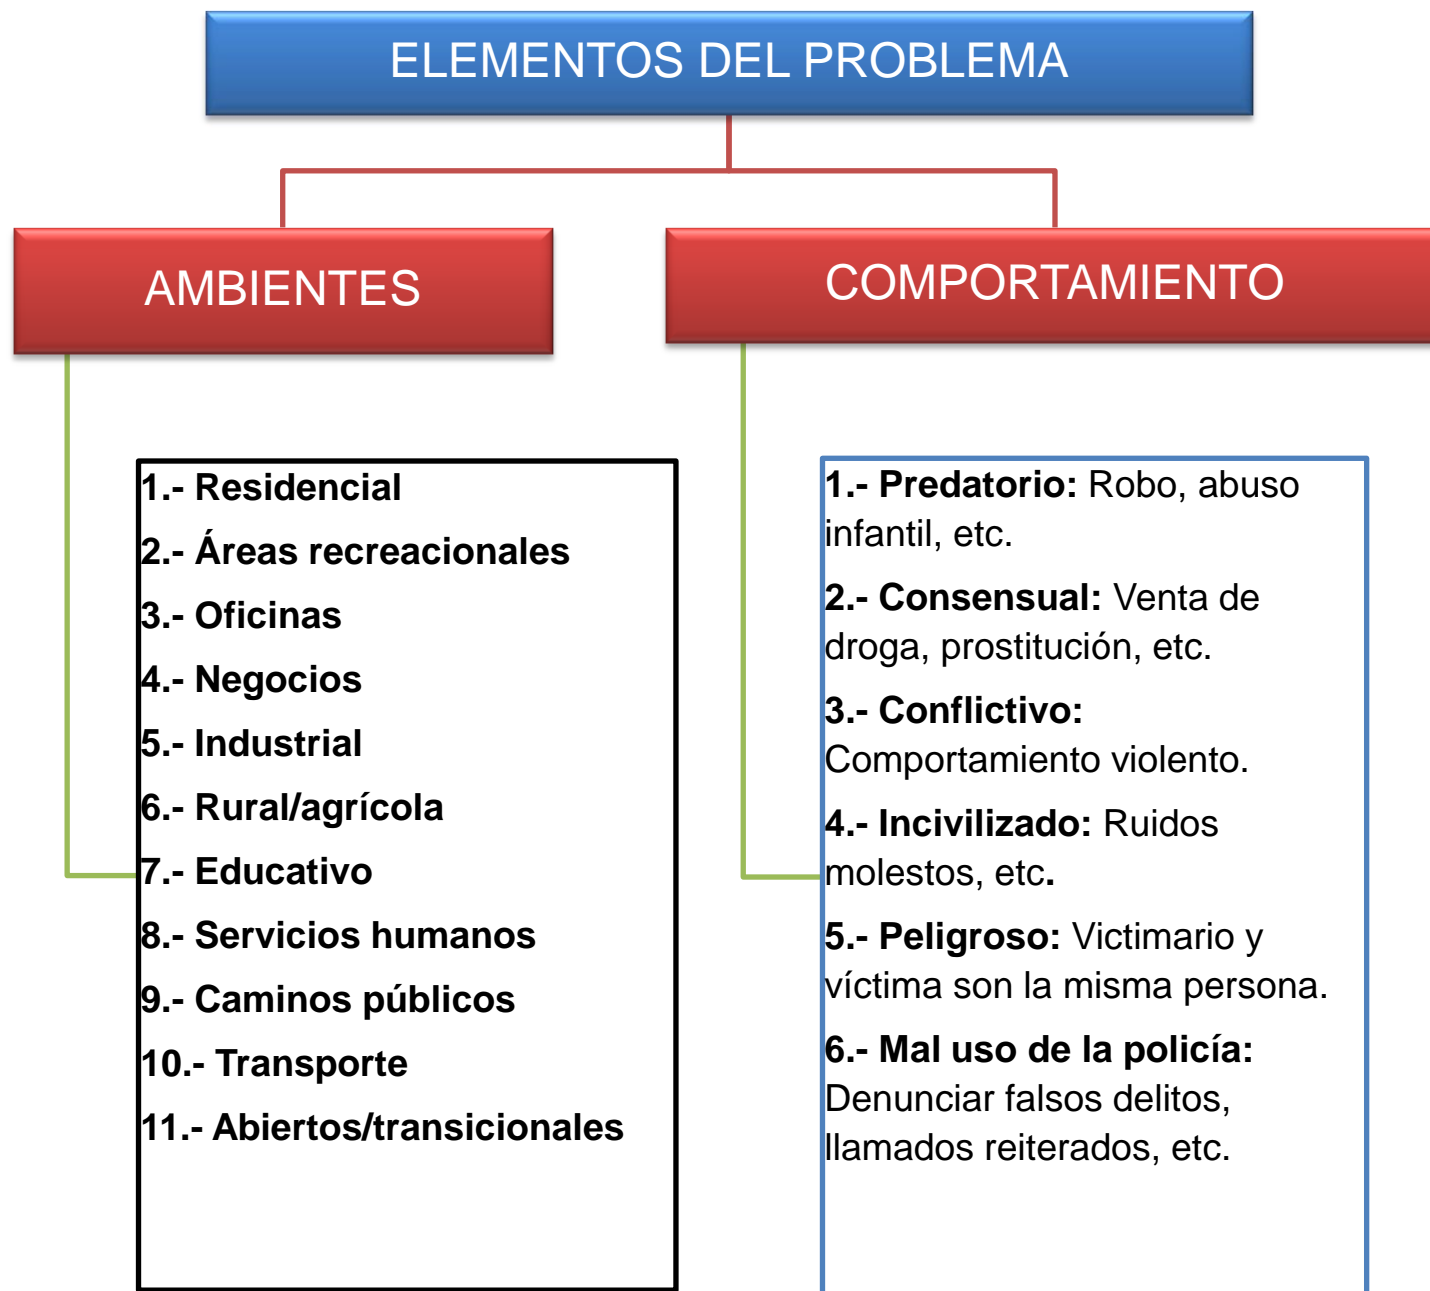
ELEMENTOS DEL PROBLEMA

AMBIENTES

COMPORTAMIENTO

1.- Residencial
2.- Áreas recreacionales
3.- Oficinas
4.- Negocios
5.- Industrial
6.- Rural/agrícola
7.- Educativo
8.- Servicios humanos
9.- Caminos públicos
10.- Transporte
11.- Abiertos/transicionales

1.- Predatorio: Robo, abuso infantil, etc.

2.- Consensual: Venta de droga, prostitución, etc.

3.- Conflictivo: Comportamiento violento.

4.- Incivilizado: Ruidos molestos, etc.

5.- Peligroso: Victimario y víctima son la misma persona.

6.- Mal uso de la policía: Denunciar falsos delitos, llamados reiterados, etc.